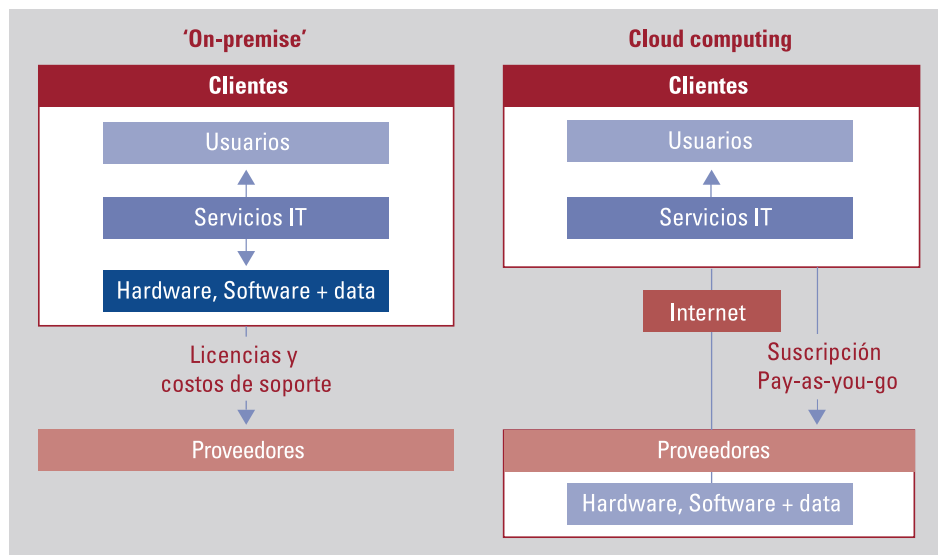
‘On-premise’

Clientes

Usuarios

Servicios IT

Hardware, Software + data

Licencias y costos de soporte

Proveedores

Cloud computing

Clientes

Usuarios

Servicios IT

Internet

Suscripción Pay-as-you-go

Proveedores

Hardware, Software + data